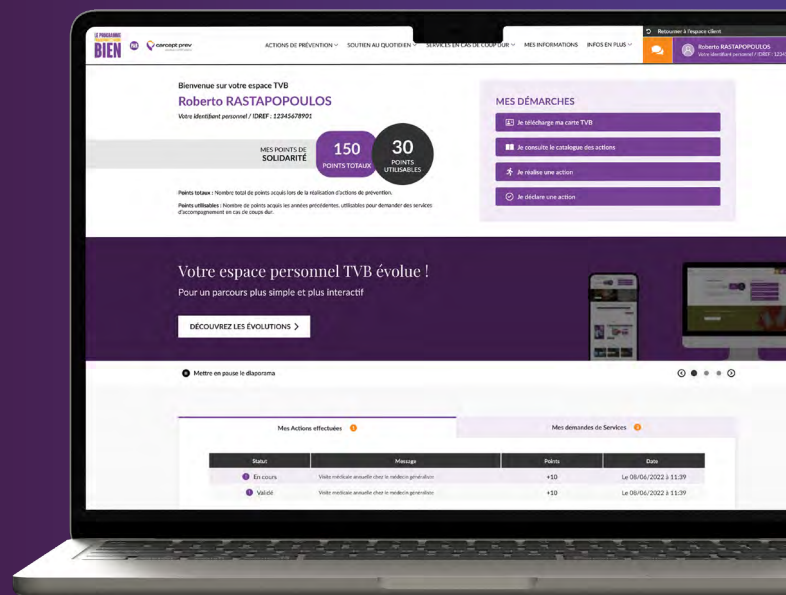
LE PROGRAMME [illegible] BIEN

concept prev

ACTIONS DE PRÉVENTION
SOUTIEN AU QUOTIDIEN
SERVICES EN CAS DE COUP DUR
MES INFORMATIONS
INFOS EN PLUS

Retourner à l'espace client

Roberto RASTAPOPOULOS
Votre identifiant personnel / IDREF : 1234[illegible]

Bienvenue sur votre espace TVB
Roberto RASTAPOPOULOS
Votre identifiant personnel / IDREF : 12345678901

MES POINTS DE SOLIDARITÉ
150 POINTS TOTAUX
30 POINTS UTILISABLES

Points totaux : Nombre total de points acquis lors de la réalisation d'actions de prévention.

Points utilisables : Nombre de points acquis les années précédentes, utilisables pour demander des services d'accompagnement en cas de coups dur.

MES DÉMARCHES
Je télécharge ma carte TVB
Je consulte le catalogue des actions
Je réalise une action
Je déclare une action

Votre espace personnel TVB évolue !
Pour un parcours plus simple et plus interactif

DÉCOUVREZ LES ÉVOLUTIONS

Mettre en pause le diaporama

Mes Actions effectuées
Mes demandes de Services

| Statut | Message | Points | Date |
|---|---|---|---|
| En cours | Visite médicale annuelle chez le médecin généraliste | +10 | Le 08/06/2022 à 11:39 |
| Validé | Visite médicale annuelle chez le médecin généraliste | +10 | Le 08/06/2022 à 11:39 |